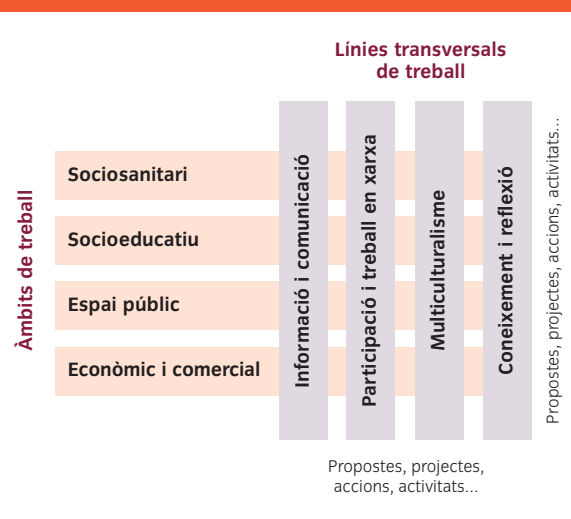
Línies transversals de treball

Àmbits de treball

Sociosanitari

Socioeducatiu

Espai públic

Econòmic i comercial

Informació i comunicació

Participació i treball en xarxa

Multiculturalisme

Coneixement i reflexió

Propostes, projectes, accions, activitats...

Propostes, projectes, accions, activitats...